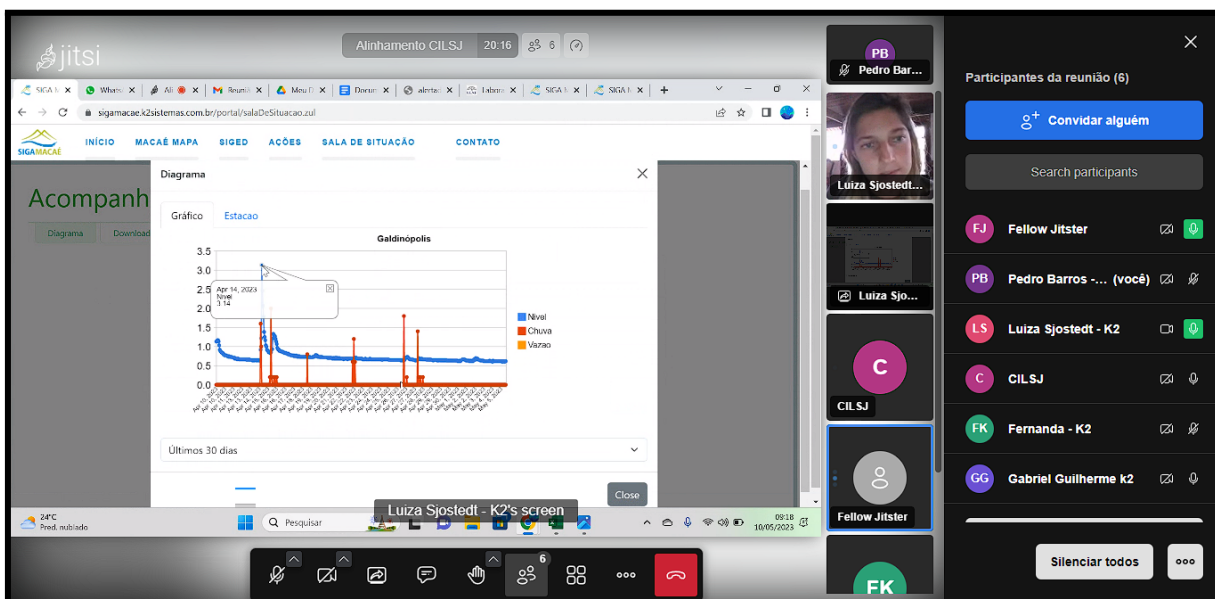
jitsi

Alinhamento CILSJ 20:16 6

SIGA M | Whats | Ali | M Reuni | Meu D | Docum | alerta | Labora | SIGA M | SIGA M

sigamacae.k2sistemas.com.br/portal/salaDeSituacao.zul

SIGAMACAÉ INÍCIO MACAÉ MAPA SIGED AÇÕES SALA DE SITUAÇÃO CONTATO

Acompanh

Diagrama Download

Diagrama

Gráfico Estacao

Galdinópolis

3.5
3.0
2.5
2.0
1.5
1.0
0.5
0.0

Apr 14, 2023
Nivel
3.14

Nivel
Chuva
Vazao

Últimos 30 dias

Close

24°C
Pred. nublado

Pesquisar

Luiza Sjostedt - K2's screen

09:18
10/05/2023

PB
Pedro Bar...

Luiza Sjostedt...

Luiza Sjo...

C
CILSJ

Fellow Jitster

FK

6

Participantes da reunião (6)

Convidar alguém

Search participants

FJ Fellow Jitster

PB Pedro Barros -... (você)

LS Luiza Sjostedt - K2

C CILSJ

FK Fernanda - K2

GG Gabriel Guilherme k2

Silenciar todos